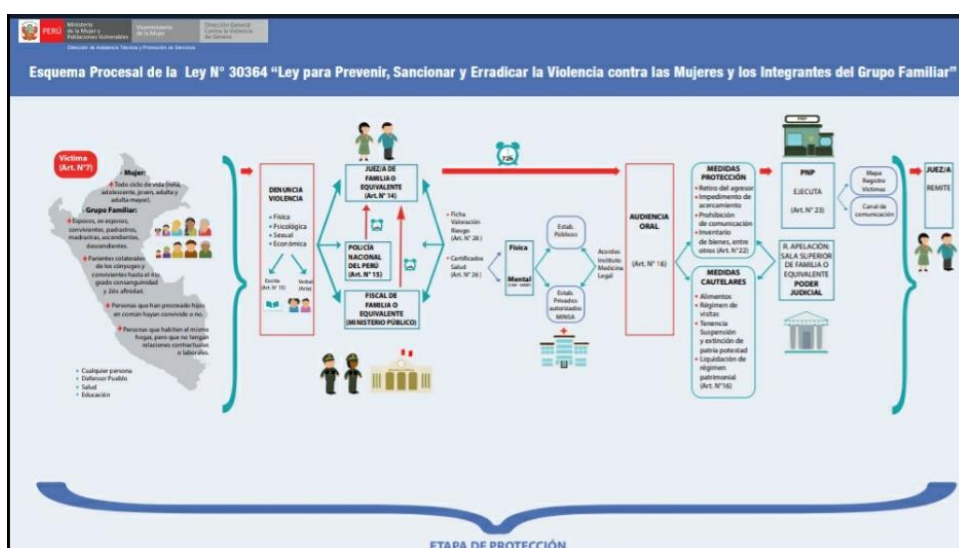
PERÚ Ministerio de la Mujer y Poblaciones Vulnerables | Viceministerio de la Mujer | Dirección General Contra la Violencia de Género

Dirección de Asistencia Técnica y Promoción de Servicios

Esquema Procesal de la Ley N° 30364 "Ley para Prevenir, Sancionar y Erradicar la Violencia contra las Mujeres y los Integrantes del Grupo Familiar"

Víctima (Art. N°7)

• Mujer:
• Todo ciclo de vida (niña, adolescente, joven, adulta y adulta mayor).

Grupo Familiar:
• Esposos, ex esposos, convivientes, padrastros, madrastras, ascendientes, descendientes.
• Parientes colaterales de los cónyuges y convivientes hasta el 4to grado consanguinidad y 2do afinidad.
• Personas que han procreado hijos en común hayan convivido o no.
• Personas que habitan el mismo hogar, pero que no tengan relaciones contractuales o laborales.

• Cualquier persona
• Defensor Pueblo
• Salud
• Educación

DENUNCIA VIOLENCIA
• Física
• Psicológica
• Sexual
• Económica

Escrita (Art. N° 15)
Verbal (Acta)

JUEZ/A DE FAMILIA O EQUIVALENTE (Art. N° 14)

POLICÍA NACIONAL DEL PERÚ (Art. N° 15)

FISCAL DE FAMILIA O EQUIVALENTE (MINISTERIO PÚBLICO)

72h

• Ficha Valoración Riesgo (Art. N° 28)
• Certificados Salud (Art. N° 26)

Física

Mental

Estab. Públicos

Estab. Privados autorizados MINSA

Acceso Instituto Medicina Legal

AUDIENCIA ORAL

(Art. N° 16)

MEDIDAS PROTECCIÓN
• Retiro del agresor
• Impedimento de acercamiento
• Prohibición de comunicación
• Inventario de bienes, entre otros (Art. N°22)

MEDIDAS CAUTELARES
• Alimentos
• Régimen de visitas
• Tenencia Suspensión y extinción de patria potestad
• Liquidación de régimen patrimonial (Art. N°16)

PNP
EJECUTA
(Art. N° 23)

Mapa Registro Víctimas

Canal de comunicación

R. APELACIÓN: SALA SUPERIOR DE FAMILIA O EQUIVALENTE
PODER JUDICIAL

JUEZ/A
REMITE

ETAPA DE PROTECCIÓN